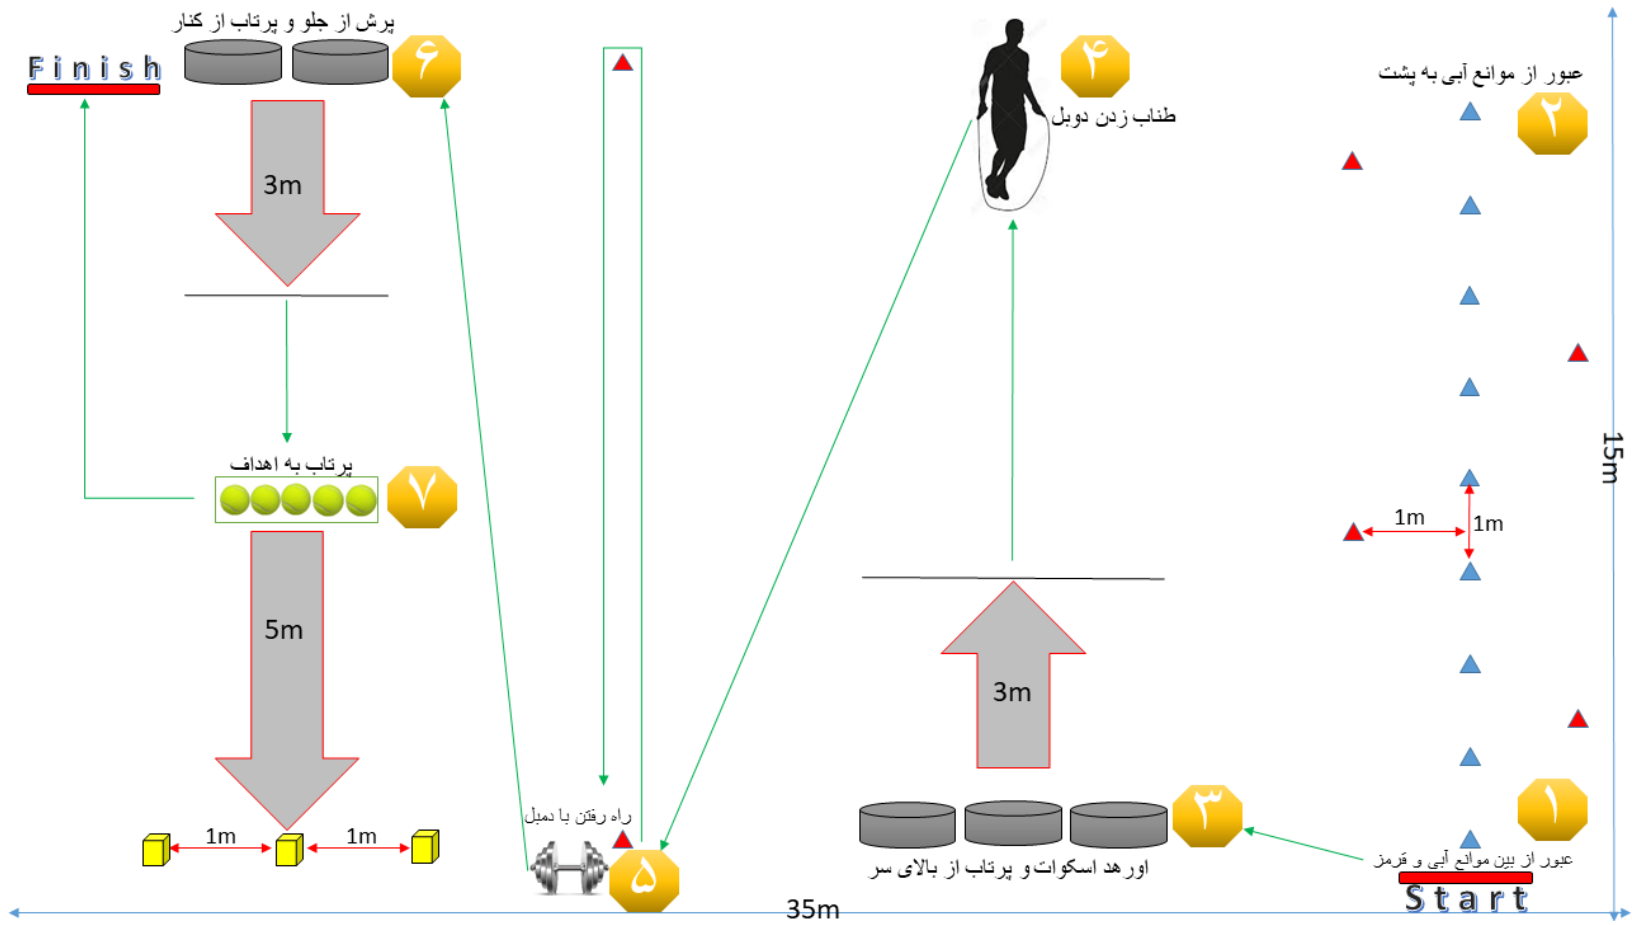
پرش از جلو و پرتاب از کنار
Finish
۶
3m
پرتاب به اهداف
۷
5m
1m
1m
راه رفتن با دمبل
۵
۴
طناب زدن دوبل
3m
۳
اورهد اسکوات و پرتاب از بالای سر
عبور از موانع آبی به پشت
۲
15m
1m
1m
۱
عبور از بین موانع آبی و قرمز
Start
35m